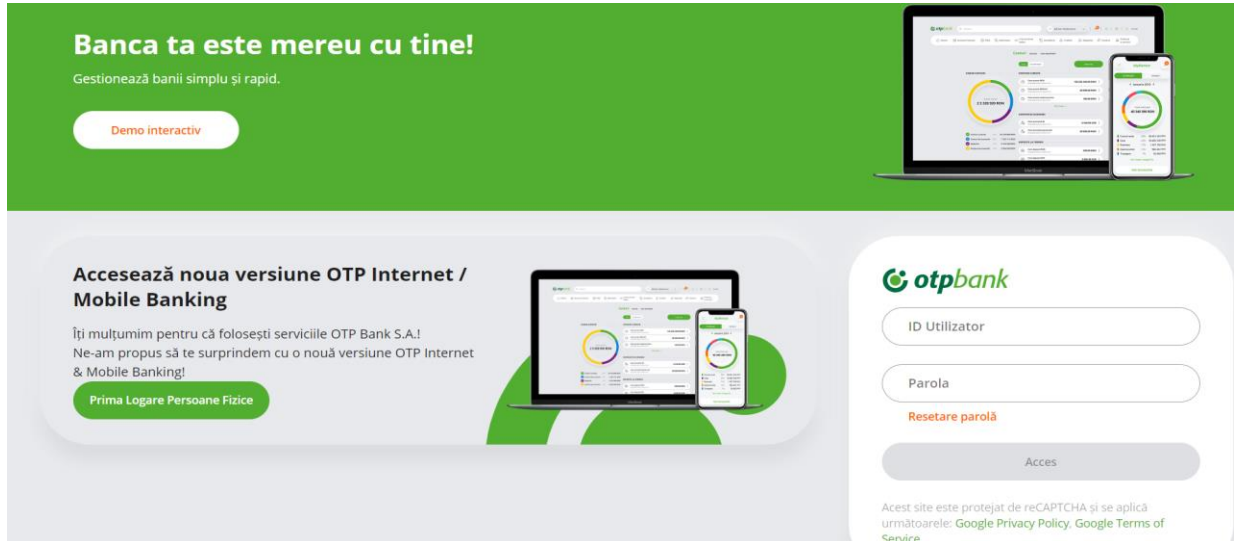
Banca ta este mereu cu tine!

Gestionează banii simplu și rapid.

Demo interactiv

Accesează noua versiune OTP Internet / Mobile Banking

Îți mulțumim pentru că folosești serviciile OTP Bank S.A.!
Ne-am propus să te surprindem cu o nouă versiune OTP Internet & Mobile Banking!

Prima Logare Persoane Fizice

otpbank

ID Utilizator

Parola

Resetare parolă

Acces

Acest site este protejat de reCAPTCHA și se aplică următoarele: Google Privacy Policy, Google Terms of Service